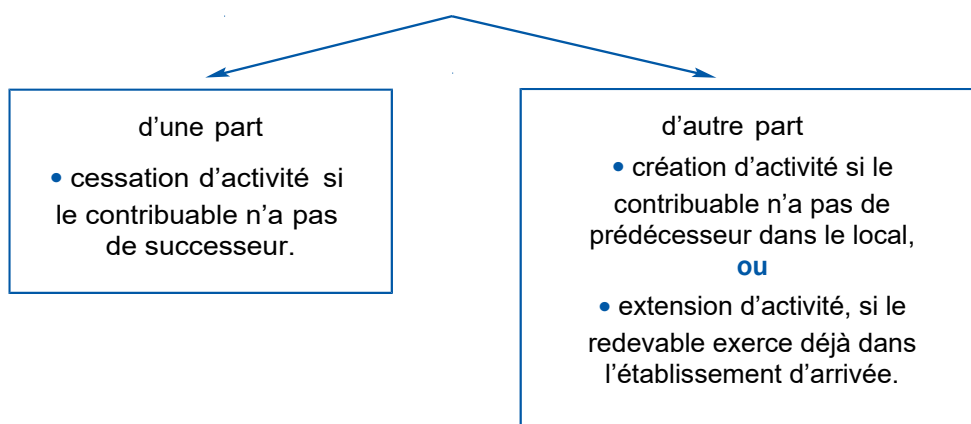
d’une part

• cessation d’activité si le contribuable n’a pas de successeur.

d’autre part

• création d’activité si le contribuable n’a pas de prédécesseur dans le local,

ou

• extension d’activité, si le redevable exerce déjà dans l’établissement d’arrivée.